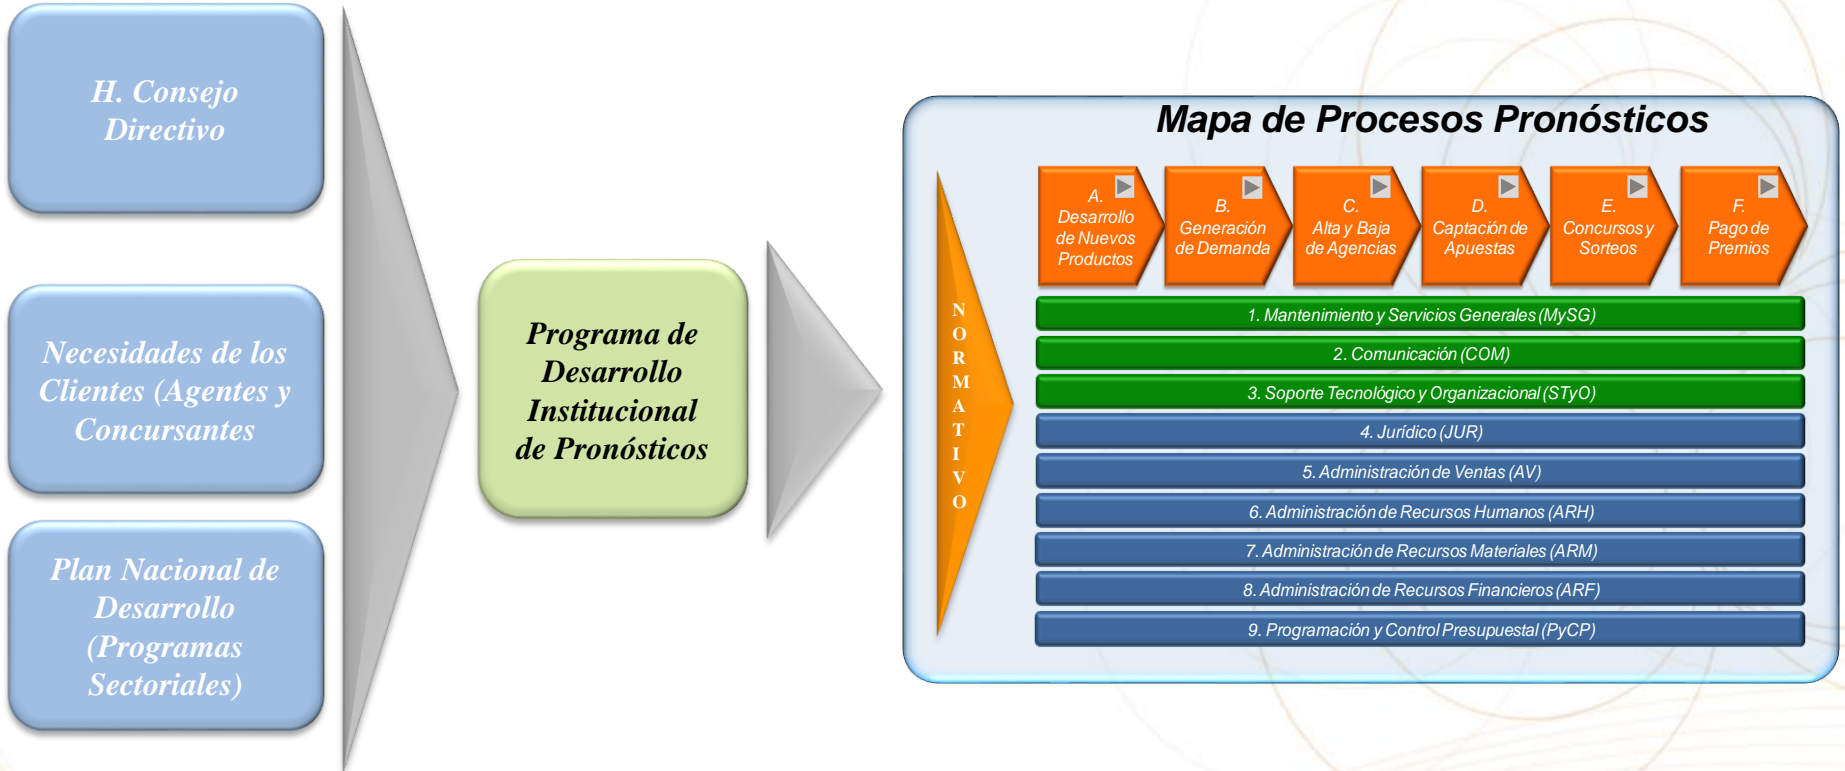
H. Consejo Directivo

Necesidades de los Clientes (Agentes y Concursantes

Plan Nacional de Desarrollo (Programas Sectoriales)

Programa de Desarrollo Institucional de Pronósticos

Mapa de Procesos Pronósticos

NORMATIVO

A. Desarrollo de Nuevos Productos

B. Generación de Demanda

C. Alta y Baja de Agencias

D. Captación de Apuestas

E. Concursos y Sorteos

F. Pago de Premios

1. Mantenimiento y Servicios Generales (MySG)

2. Comunicación (COM)

3. Soporte Tecnológico y Organizacional (STyO)

4. Jurídico (JUR)

5. Administración de Ventas (AV)

6. Administración de Recursos Humanos (ARH)

7. Administración de Recursos Materiales (ARM)

8. Administración de Recursos Financieros (ARF)

9. Programación y Control Presupuestal (PyCP)